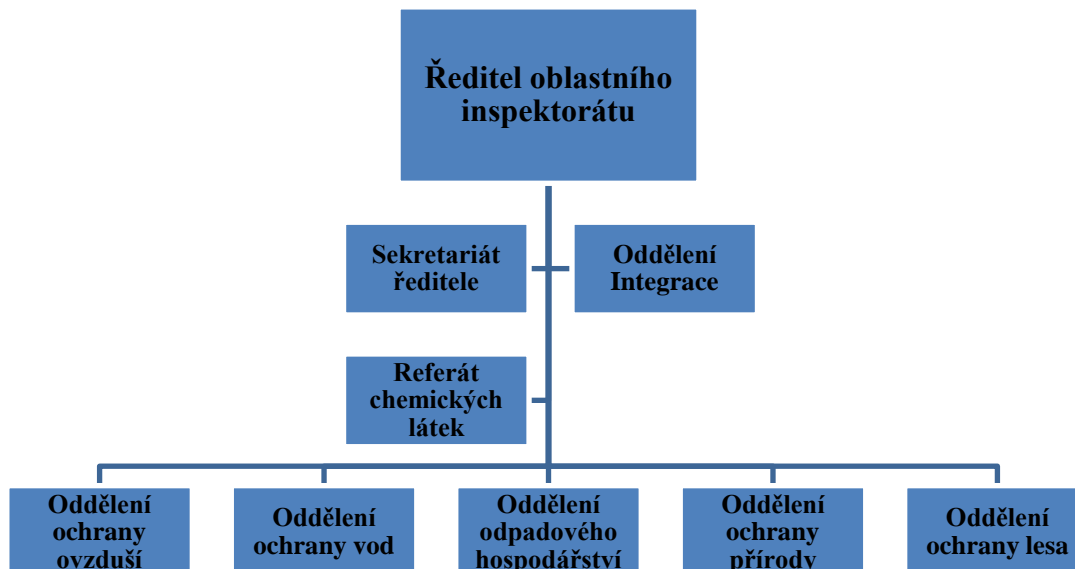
Ředitel oblastního inspektorátu

Sekretariát ředitele

Oddělení Integrace

Referát chemických látek

Oddělení ochrany ovzduší

Oddělení ochrany vod

Oddělení odpadového hospodářství

Oddělení ochrany přírody

Oddělení ochrany lesa